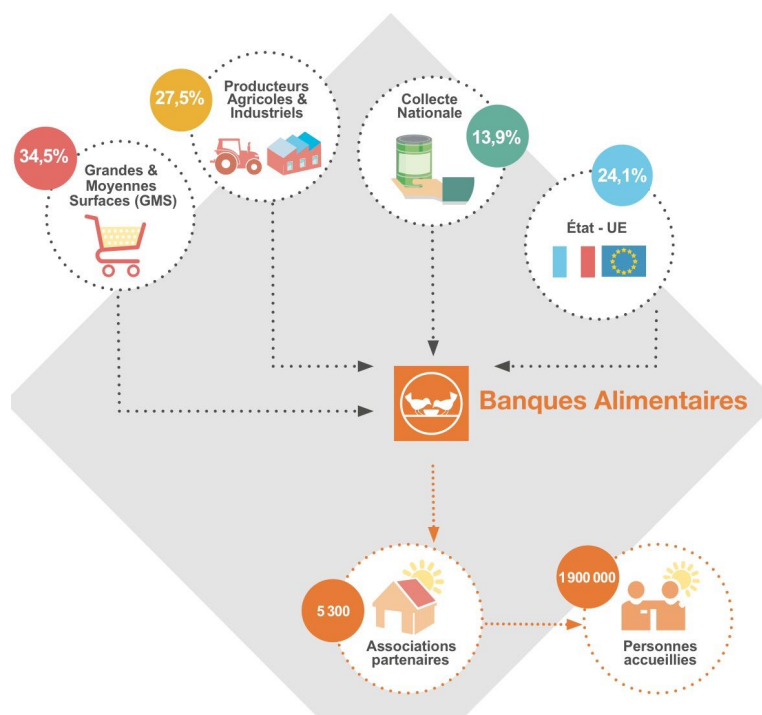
27,5%

Producteurs Agricoles & Industriels

Collecte Nationale

13,9%

34,5%

Grandes & Moyennes Surfaces (GMS)

24,1%

État - UE

Banques Alimentaires

5 300

Associations partenaires

1 900 000

Personnes accueillies